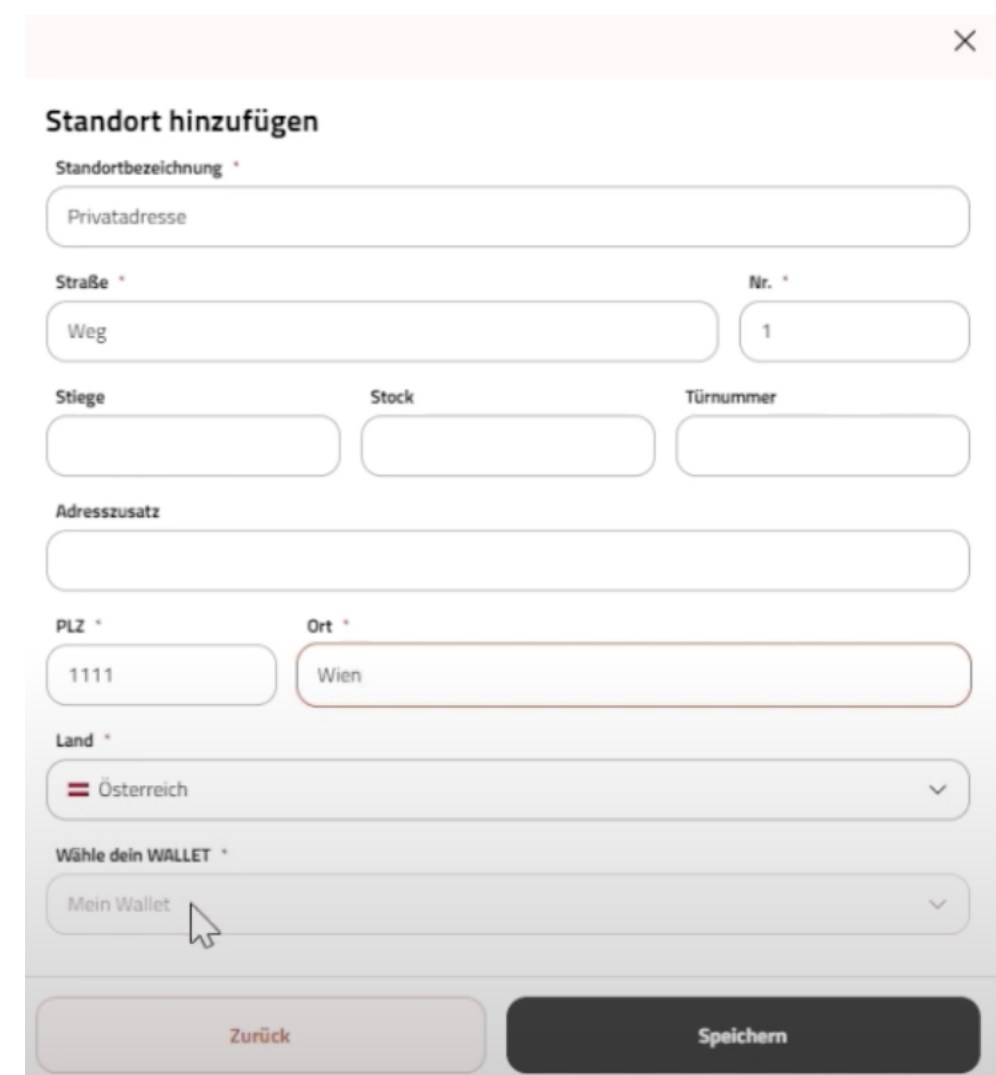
×

Standort hinzufügen

Standortbezeichnung *

Privatadresse

Straße *

Weg

Nr. *

1

Stiege

Stock

Türnummer

Adresszusatz

PLZ *

1111

Ort *

Wien

Land *

Österreich

Wähle dein WALLET *

Mein Wallet

Zurück

Speichern